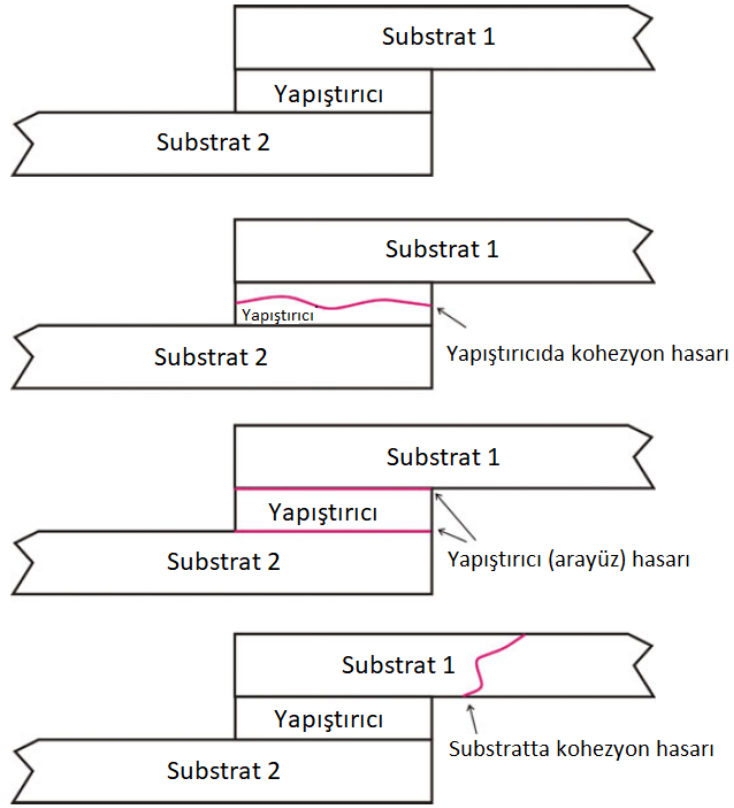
Substrat 1
Yapıştırıcı
Substrat 2

Substrat 1
Yapıştırıcı
Substrat 2
Yapıştırıcıda kohezyon hasarı

Substrat 1
Yapıştırıcı
Substrat 2
Yapıştırıcı (arayüz) hasarı

Substrat 1
Yapıştırıcı
Substrat 2
Substratta kohezyon hasarı